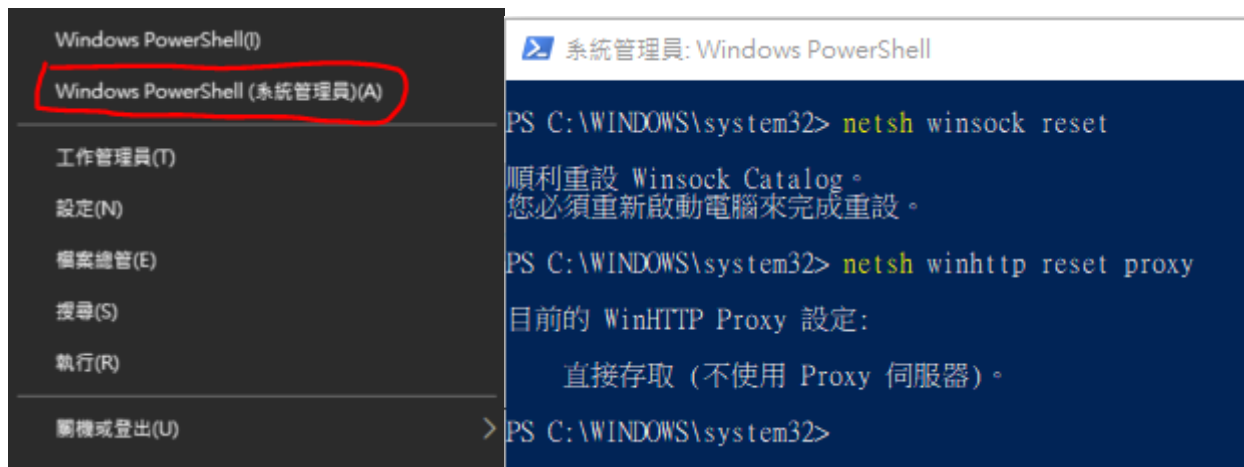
Windows PowerShell(I)
Windows PowerShell (系統管理員)(A)
工作管理員(T)
設定(N)
檔案總管(E)
搜尋(S)
執行(R)
關機或登出(U)

系統管理員: Windows PowerShell

PS C:\WINDOWS\system32> netsh winsock reset

順利重設 Winsock Catalog。
您必須重新啟動電腦來完成重設。

PS C:\WINDOWS\system32> netsh winhttp reset proxy

目前的 WinHTTP Proxy 設定:

直接存取 (不使用 Proxy 伺服器)。

PS C:\WINDOWS\system32>